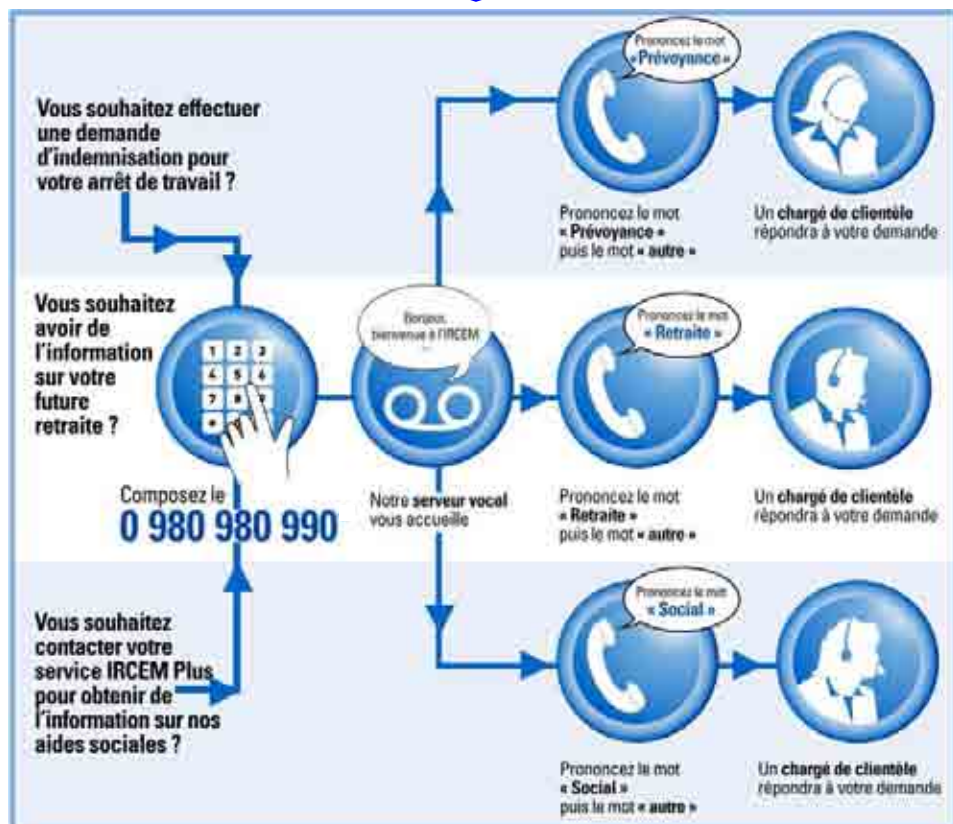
Vous souhaitez effectuer une demande d'indemnisation pour votre arrêt de travail ?

Prononcez le mot « Prévoyance »

Prononcez le mot « Prévoyance » puis le mot « autre »

Un chargé de clientèle répondra à votre demande

Vous souhaitez avoir de l'information sur votre future retraite ?

1 2 3
4 5 6
7 8 9
* 0 #

Bonjour, bienvenue à l'IRCEM ...

Prononcez le mot « Retraite »

Composez le
0 980 980 990

Notre serveur vocal vous accueille

Prononcez le mot « Retraite » puis le mot « autre »

Un chargé de clientèle répondra à votre demande

Vous souhaitez contacter votre service IRCEM Plus pour obtenir de l'information sur nos aides sociales ?

Prononcez le mot « Social »

Prononcez le mot « Social » puis le mot « autre »

Un chargé de clientèle répondra à votre demande